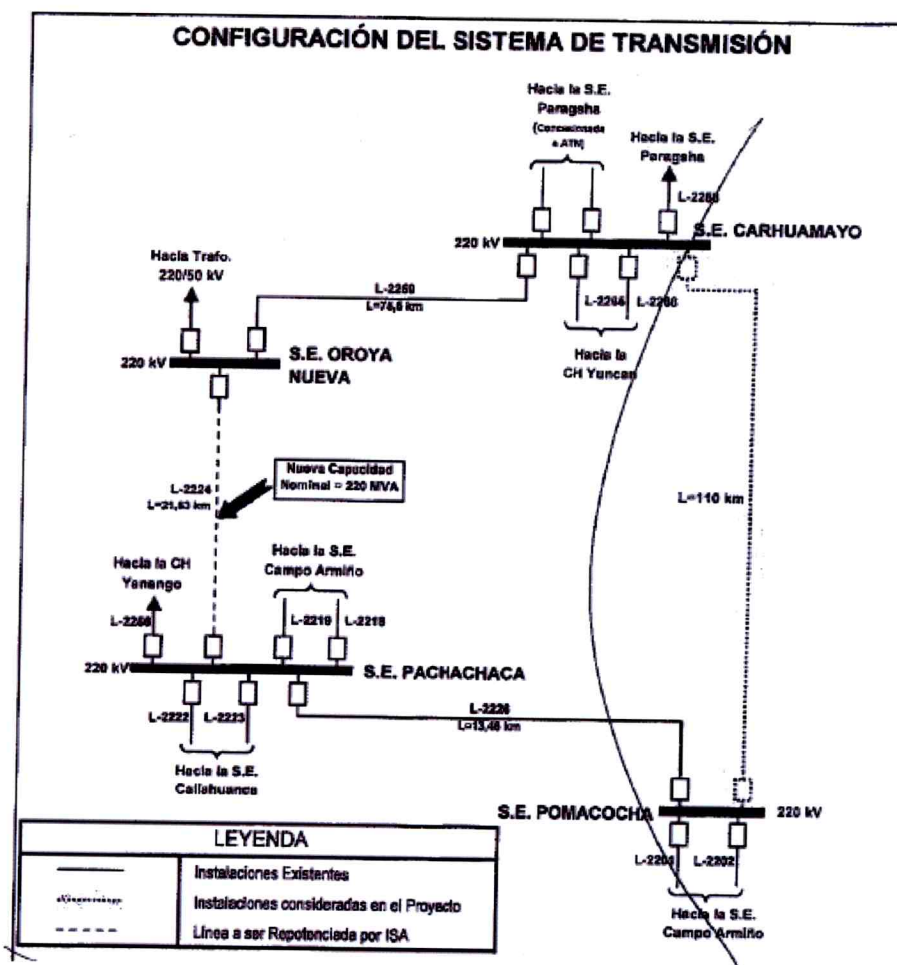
CONFIGURACIÓN DEL SISTEMA DE TRANSMISIÓN

Hacia la S.E. Paragsha (Concesionada a ATM)

Hacia la S.E. Paragsha

L-2268

220 kV

S.E. CARHUAMAYO

Hacia Trafo. 220/50 kV

L-2260
L=74,6 km

L-2266 L-2266

Hacia la CH Yuncan

220 kV

S.E. OROYA NUEVA

Nueva Capacidad Nominal = 220 MVA

L-2224
L=21,83 km

L=110 km

Hacia la CH Yanango

Hacia la S.E. Campo Armiño

L-2268

L-2219 L-2218

220 kV

S.E. PACHACHACA

L-2222 L-2223

Hacia la S.E. Callahuanca

L-2226
L=13,46 km

S.E. POMACOCHA

220 kV

L-2201 L-2202

Hacia la S.E. Campo Armiño

| LEYENDA | |
|---|---|
| | Instalaciones Existentes |
| | Instalaciones consideradas en el Proyecto |
| | Línea a ser Repotenciada por ISA |